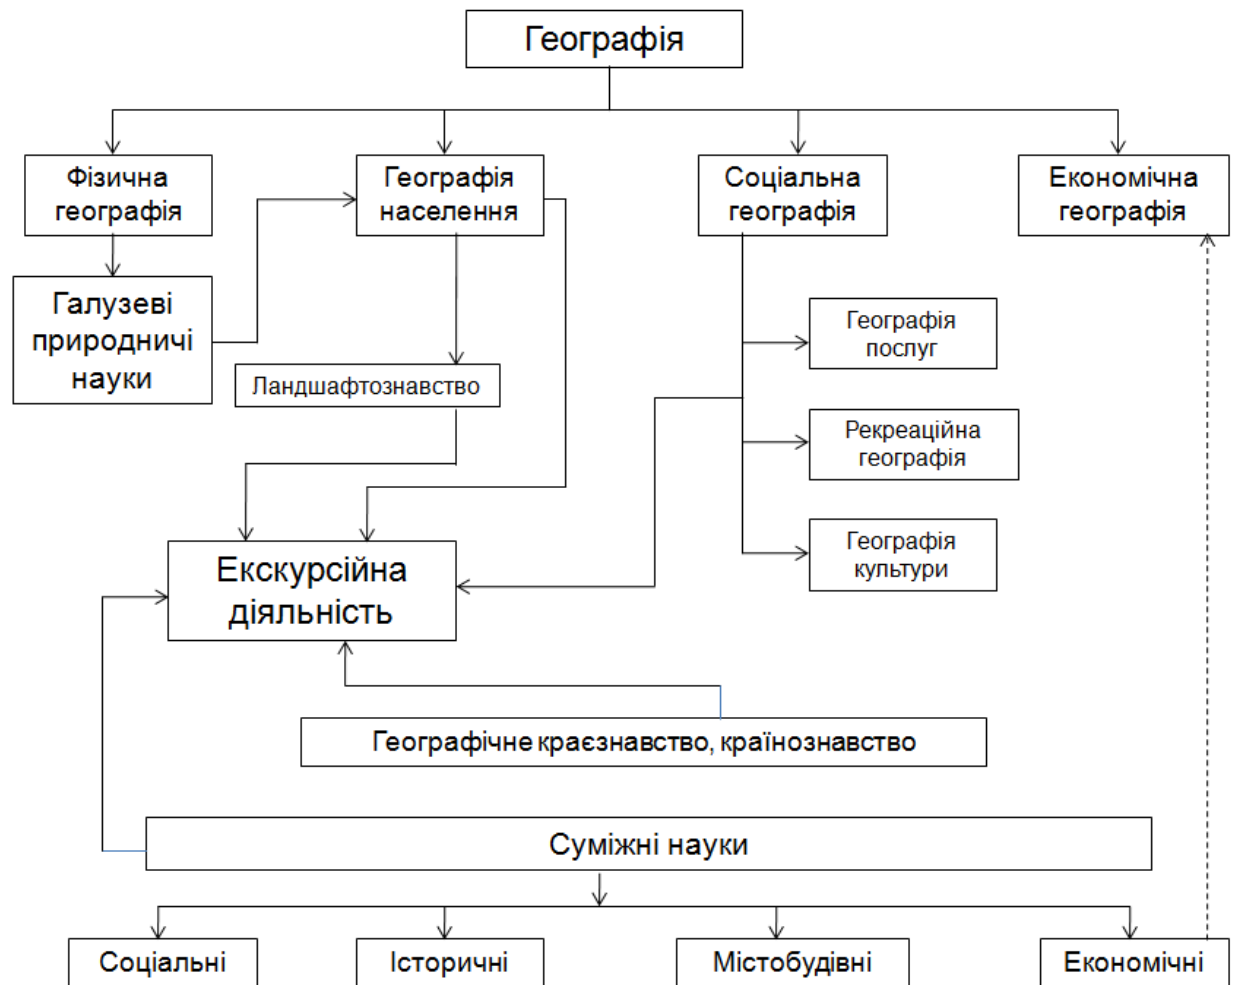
Географія

Фізична географія

Географія населення

Соціальна географія

Економічна географія

Галузеві природничі науки

Ландшафтознавство

Географія послуг

Рекреаційна географія

Географія культури

Екскурсійна діяльність

Географічне краєзнавство, країнознавство

Суміжні науки

Соціальні

Історичні

Містобудівні

Економічні